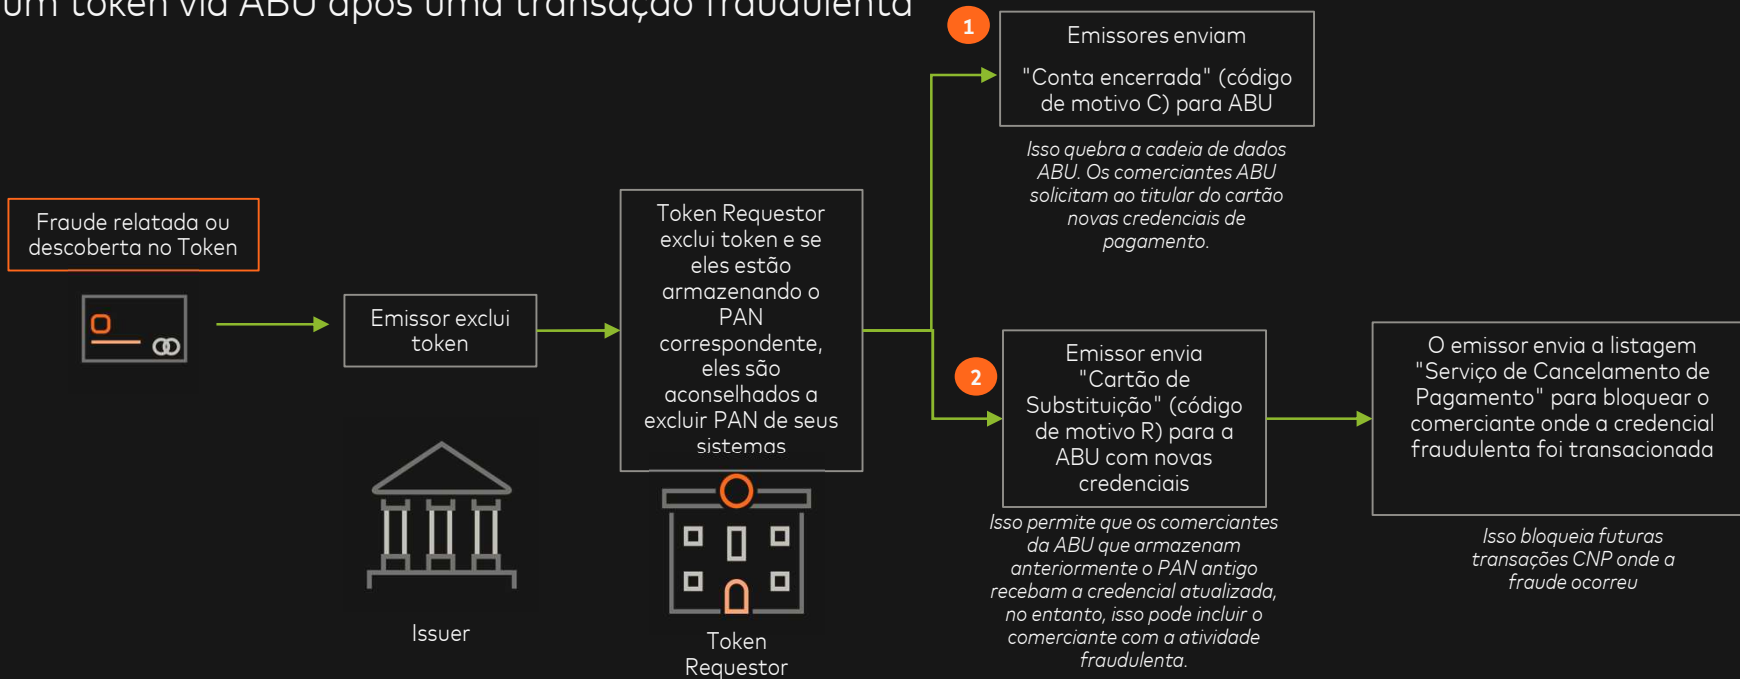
um token via ABU após uma transação fraudulenta

Fraude relatada ou descoberta no Token

Emissor exclui token

Token Requestor exclui token e se eles estão armazenando o PAN correspondente, eles são aconselhados a excluir PAN de seus sistemas

1

Emissores enviam

"Conta encerrada" (código de motivo C) para ABU

Isso quebra a cadeia de dados ABU. Os comerciantes ABU solicitam ao titular do cartão novas credenciais de pagamento.

2

Emissor envia "Cartão de Substituição" (código de motivo R) para a ABU com novas credenciais

Isso permite que os comerciantes da ABU que armazenam anteriormente o PAN antigo recebam a credencial atualizada, no entanto, isso pode incluir o comerciante com a atividade fraudulenta.

O emissor envia a listagem "Serviço de Cancelamento de Pagamento" para bloquear o comerciante onde a credencial fraudulenta foi transacionada

Isso bloqueia futuras transações CNP onde a fraude ocorreu

Issuer

Token Requestor